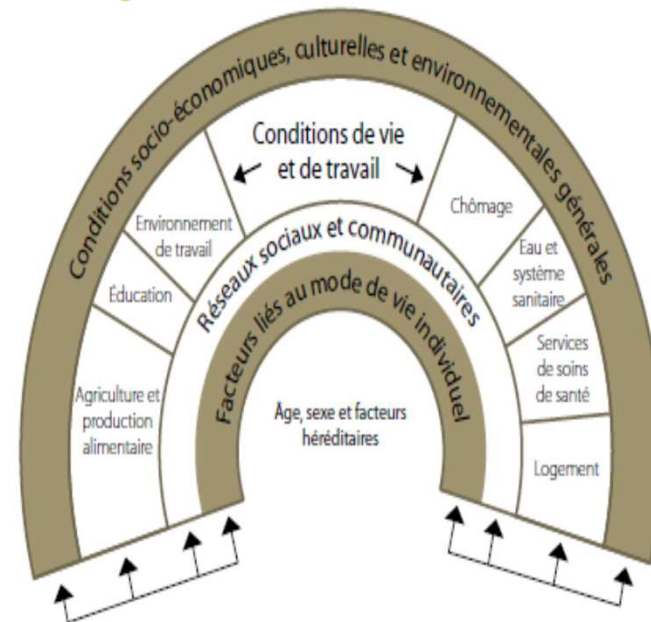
Conditions socio-économiques, culturelles et environnementales générales

Conditions de vie et de travail

Agriculture et production alimentaire

Éducation

Environnement de travail

Chômage

Eau et système sanitaire

Services de soins de santé

Logement

Réseaux sociaux et communautaires

Facteurs liés au mode de vie individuel

Âge, sexe et facteurs héréditaires